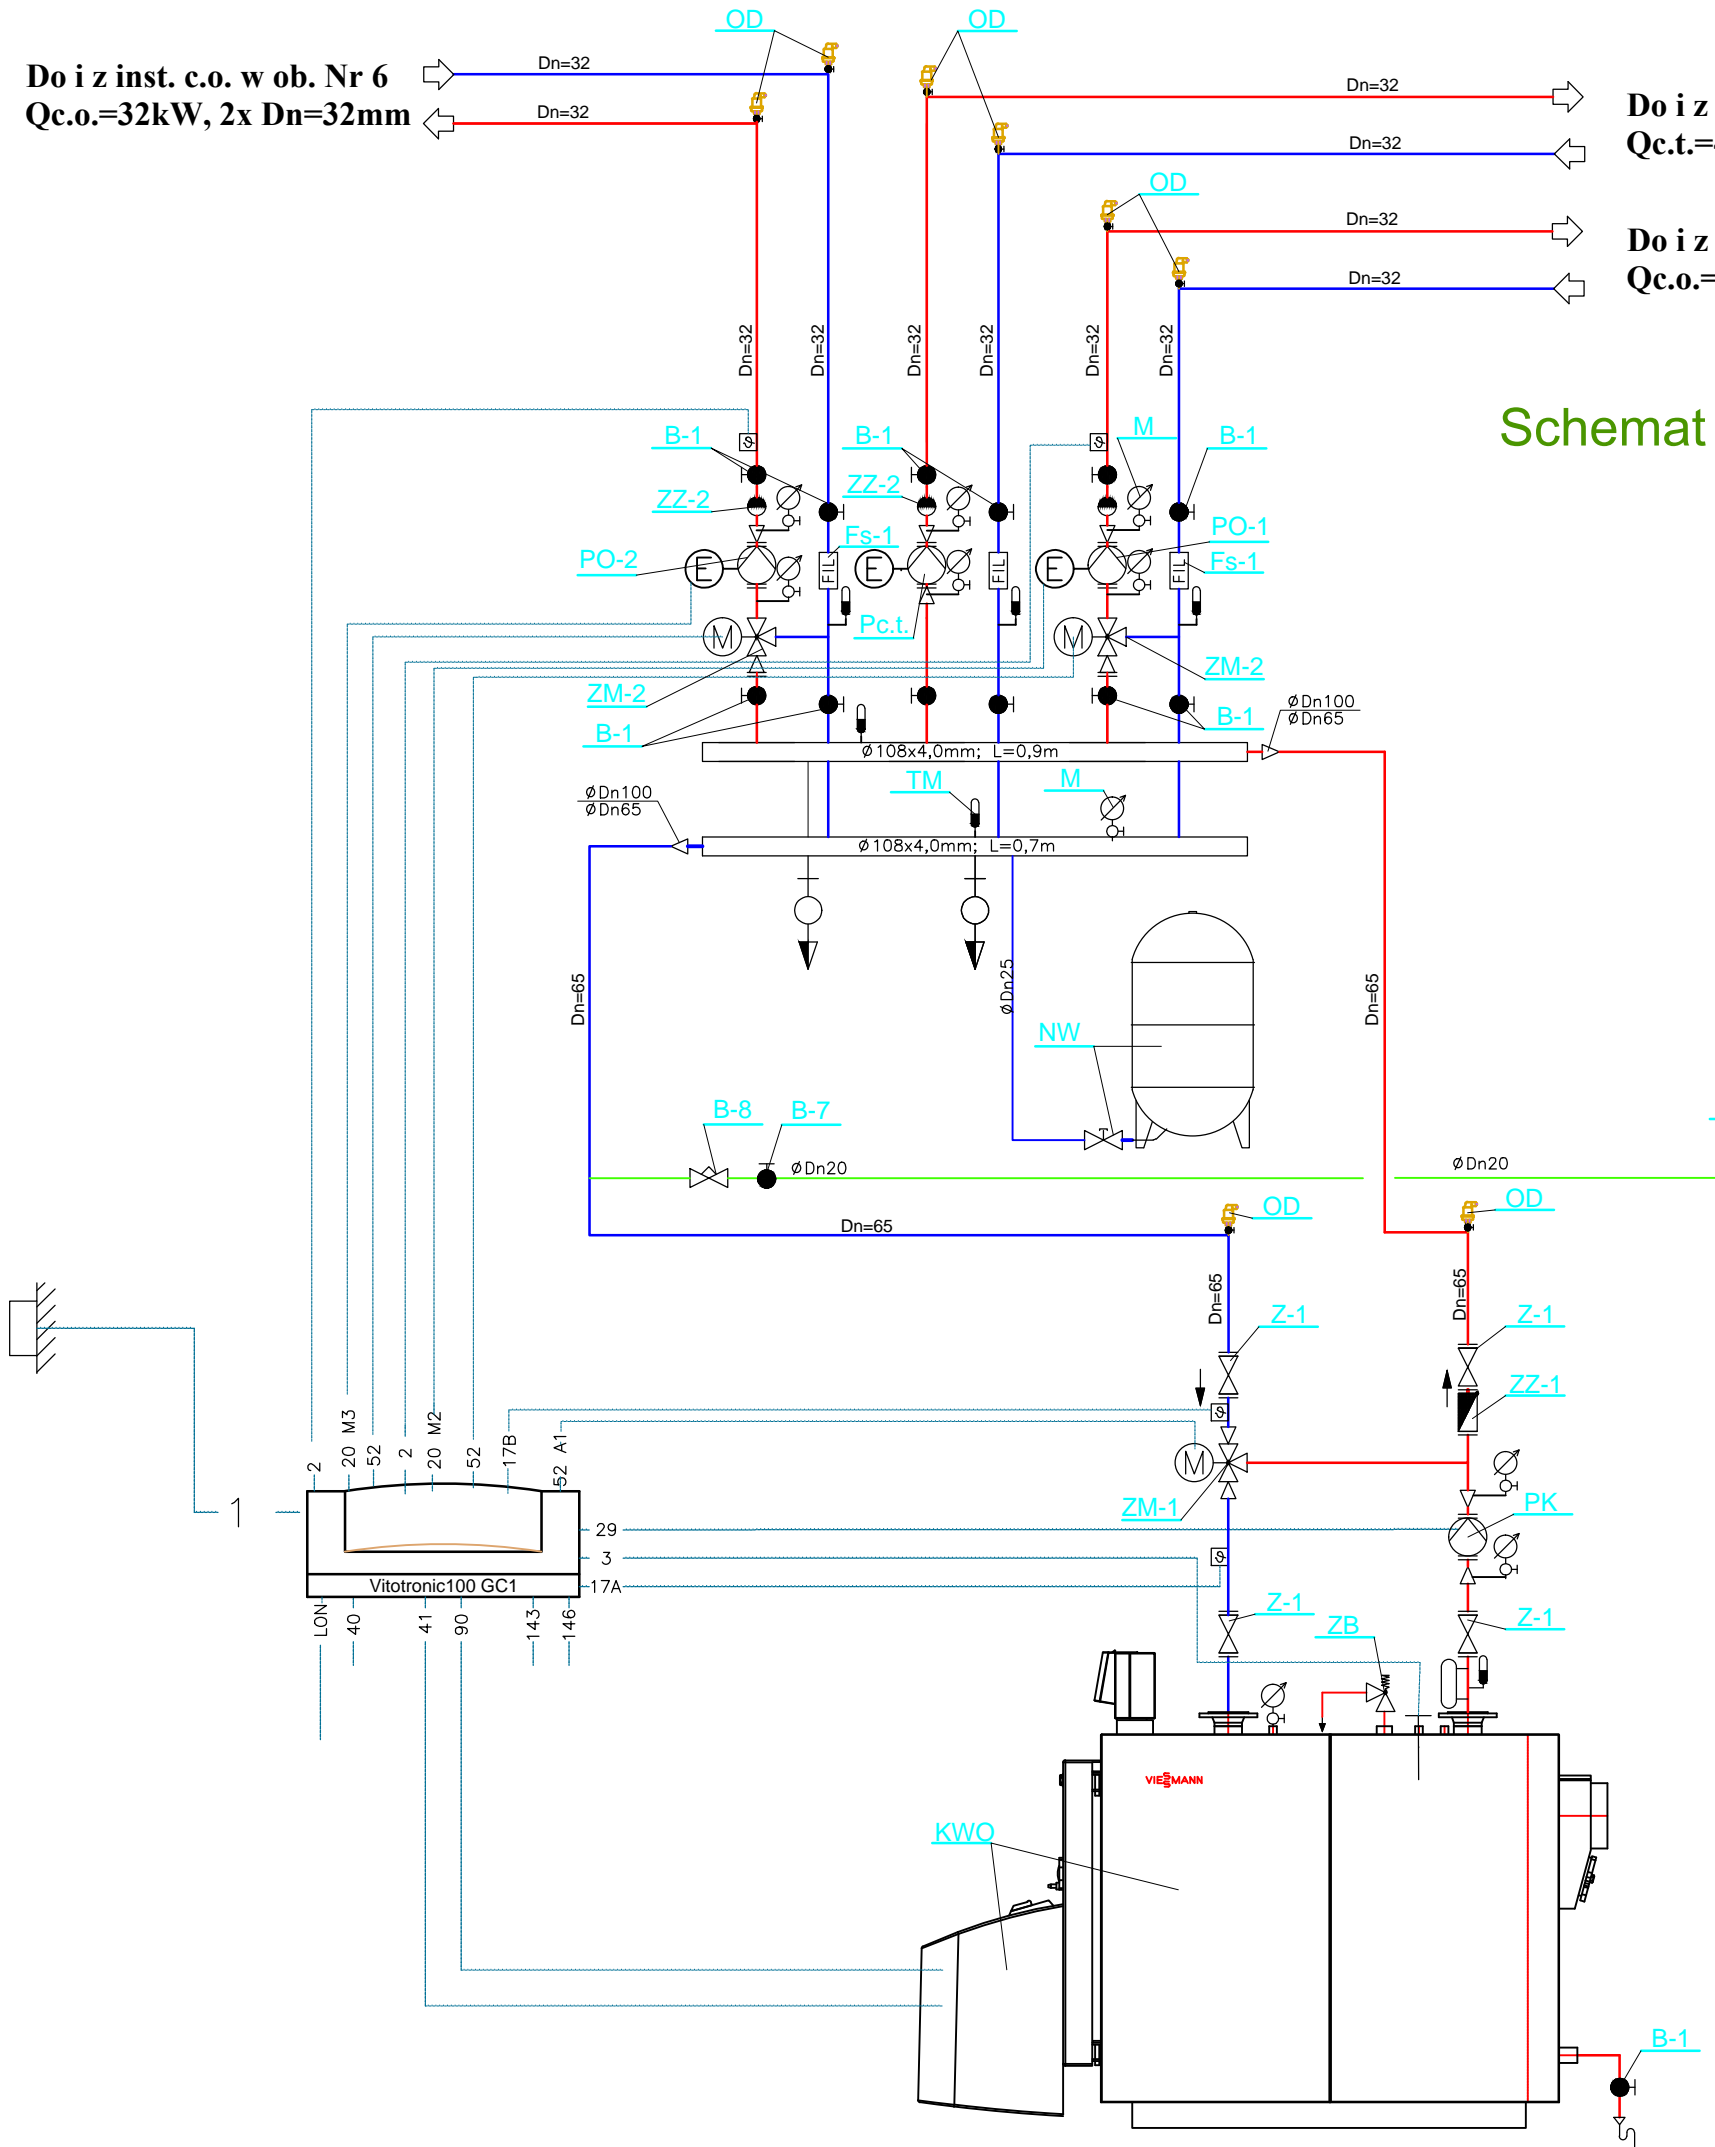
OD
OD
Do i z inst. c.o. w ob. Nr 6
Qc.o.=32kW, 2x Dn=32mm
Dn=32
Dn=32
Dn=32
Do i z
Qc.t.=
Dn=32
OD
Dn=32
Do i z
Qc.o.=
Dn=32
Dn=32
Dn=32
Dn=32
Dn=32
Dn=32
Dn=32
Schemat
B-1
B-1
M
B-1
ZZ-2
ZZ-2
Fs-1
PO-1
PO-2
E
E
E
FIL
FIL
FIL
Fs-1
Pc.t.
M
M
ZM-2
ZM-2
B-1
B-1
$\phi$Dn100
$\phi$Dn65
$\phi$108x4,0mm; L=0,9m
TM
M
$\phi$Dn100
$\phi$Dn65
$\phi$108x4,0mm; L=0,7m
Dn=65
$\phi$Dn25
NW
Dn=65
B-8
B-7
$\phi$Dn20
$\phi$Dn20
OD
OD
Dn=65
Dn=65
Dn=65
Z-1
Z-1
ZZ-1
2
20 M3
52
2
20 M2
52
17B
A1
52
1
M
ZM-1
PK
29
3
17A
Vitotronic100 GC1
LON
40
41
90
143
146
Z-1
Z-1
ZB
VIESMANN
KWO
B-1